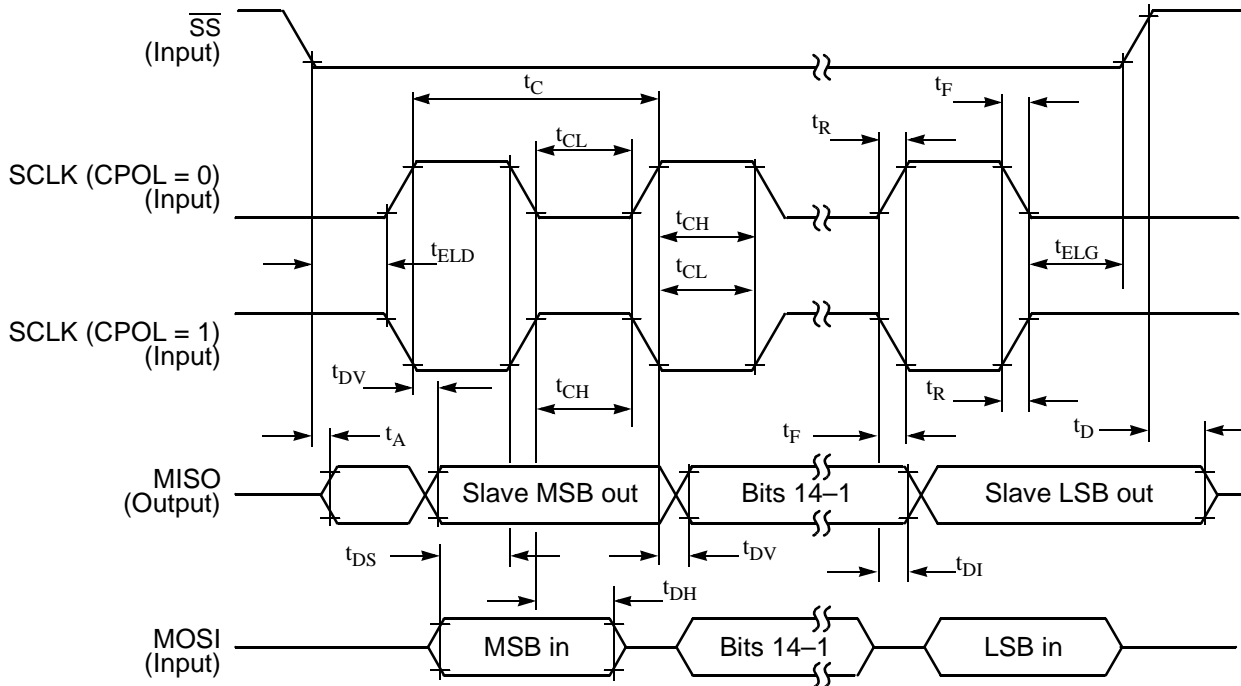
$\overline{SS}$
(Input)

$t_C$

$t_F$

$t_{CL}$

$t_R$

SCLK (CPOL = 0)
(Input)

$t_{CH}$

$t_{ELD}$

$t_{ELG}$

$t_{CL}$

SCLK (CPOL = 1)
(Input)

$t_{DV}$

$t_{CH}$

$t_R$

$t_A$

$t_F$

$t_D$

MISO
(Output)

Slave MSB out

Bits 14–1

Slave LSB out

$t_{DS}$

$t_{DV}$

$t_{DI}$

$t_{DH}$

MOSI
(Input)

MSB in

Bits 14–1

LSB in